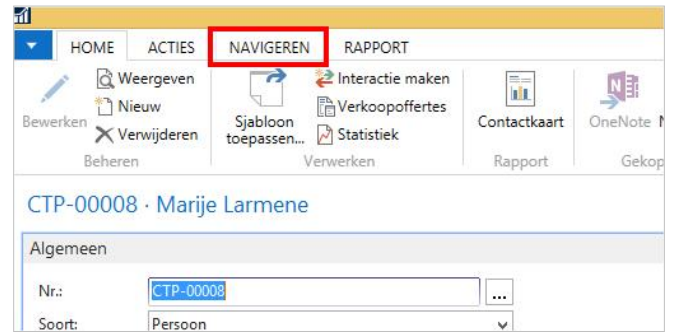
HOME ACTIES NAVIGEREN RAPPORT

Bewerken
Weergeven
Nieuw
Verwijderen
Beheren

Sjabloon toepassen...
Interactie maken
Verkoopoffertes
Statistiek
Verwerken

Contactkaart
Rapport

OneNote
Gekop

CTP-00008 · Marije Larmene

Algemeen

Nr.: CTP-00008 ...

Soort: Persoon